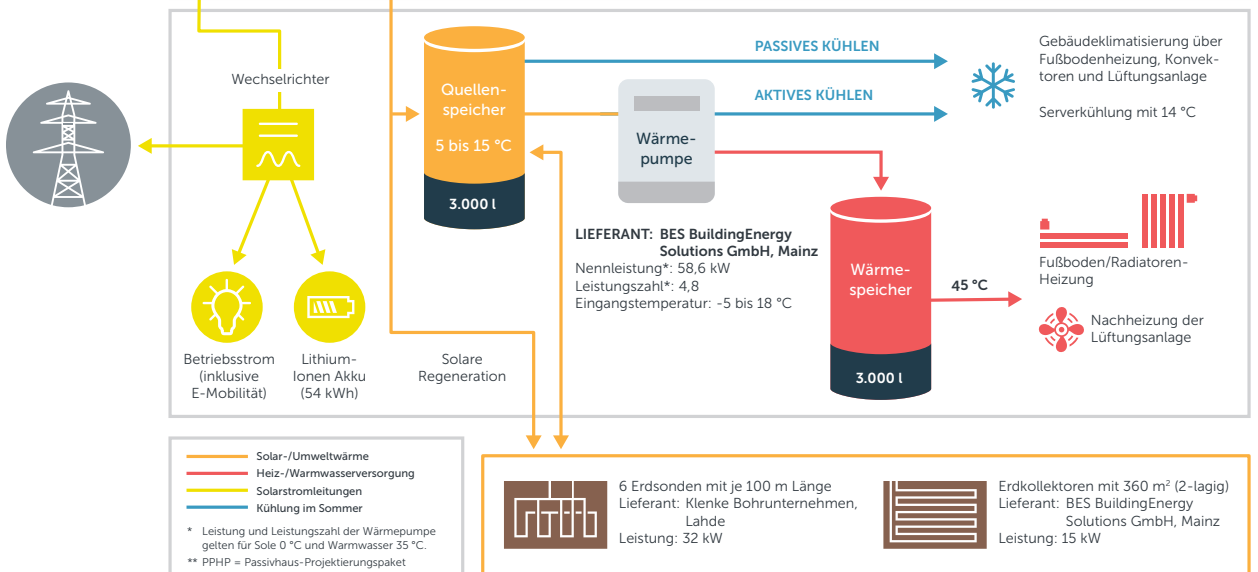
Wechselrichter

Quellenspeicher

5 bis 15 °C

3.000 l

PASSIVES KÜHLEN

AKTIVES KÜHLEN

Wärmepumpe

Gebäudeklimatisierung über Fußbodenheizung, Konvektoren und Lüftungsanlage

Serverkühlung mit 14 °C

LIEFERANT: BES BuildingEnergy Solutions GmbH, Mainz
Nennleistung*: 58,6 kW
Leistungszahl*: 4,8
Eingangstemperatur: -5 bis 18 °C

Wärmespeicher

3.000 l

45 °C

Fußboden/Radiatoren-Heizung

Nachheizung der Lüftungsanlage

Betriebsstrom (inklusive E-Mobilität)

Lithium-Ionen Akku (54 kWh)

Solare Regeneration

Solar-/Umweltwärme
Heiz-/Warmwasserversorgung
Solarstromleitungen
Kühlung im Sommer

* Leistung und Leistungszahl der Wärmepumpe gelten für Sole 0 °C und Warmwasser 35 °C.
** PPHP = Passivhaus-Projektierungspaket

6 Erdsonden mit je 100 m Länge
Lieferant: Klenke Bohrunternehmen, Lahde
Leistung: 32 kW

Erdkollektoren mit 360 m² (2-lagig)
Lieferant: BES BuildingEnergy Solutions GmbH, Mainz
Leistung: 15 kW